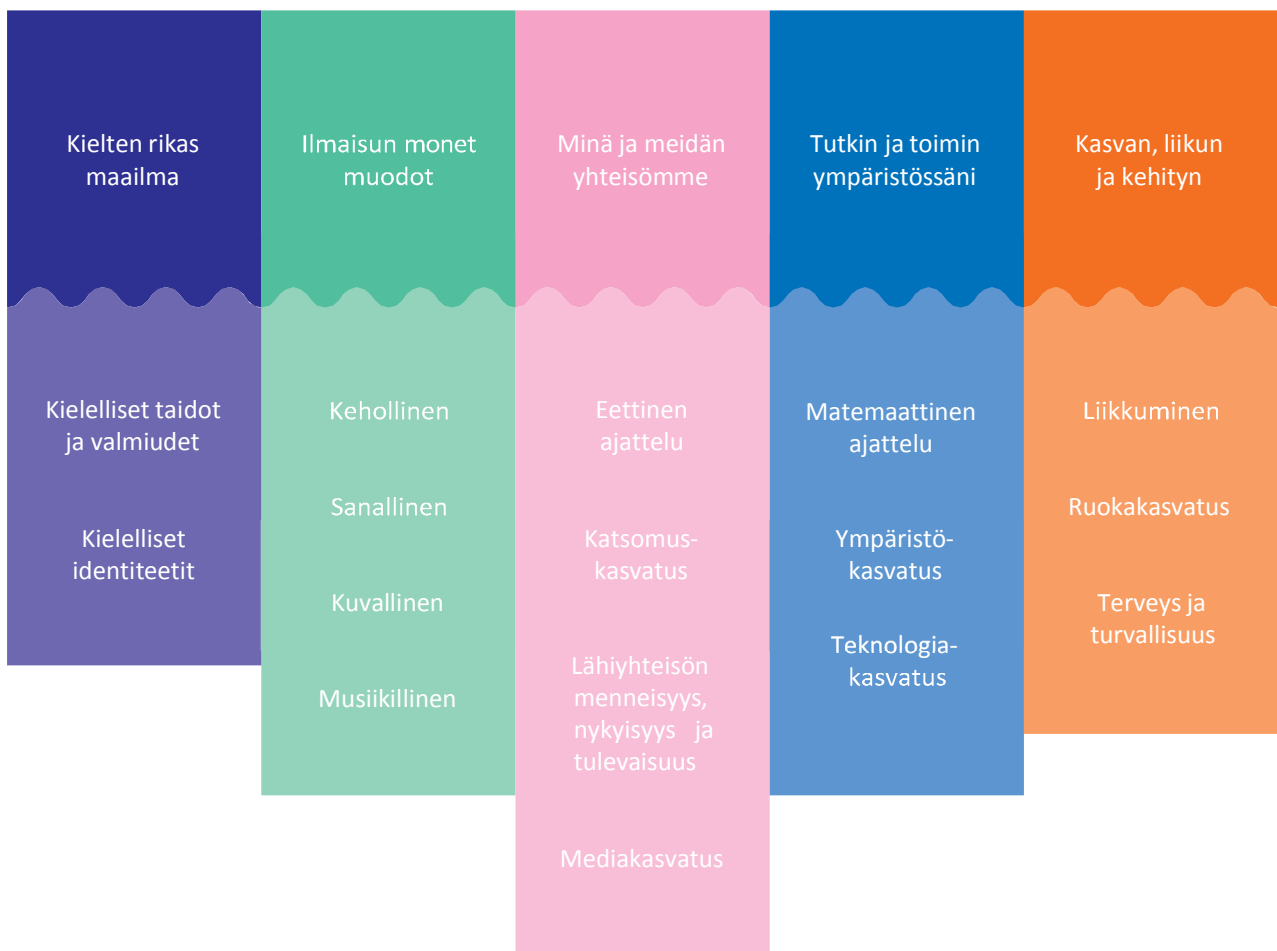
Kielten rikas maailma

Kielelliset taidot ja valmiudet

Kielelliset identiteetit

Ilmaisun monet muodot

Kehollinen

Sanallinen

Kuvallinen

Musiikillinen

Minä ja meidän yhteisömme

Eettinen ajattelu

Katsomuskasvatus

Lähiyhteisön menneisyys, nykyisyys ja tulevaisuus

Mediakasvatus

Tutkin ja toimin ympäristössäni

Matemaattinen ajattelu

Ympäristökasvatus

Teknologiakasvatus

Kasvan, liikun ja kehityn

Liikkuminen

Ruokakasvatus

Terveys ja turvallisuus